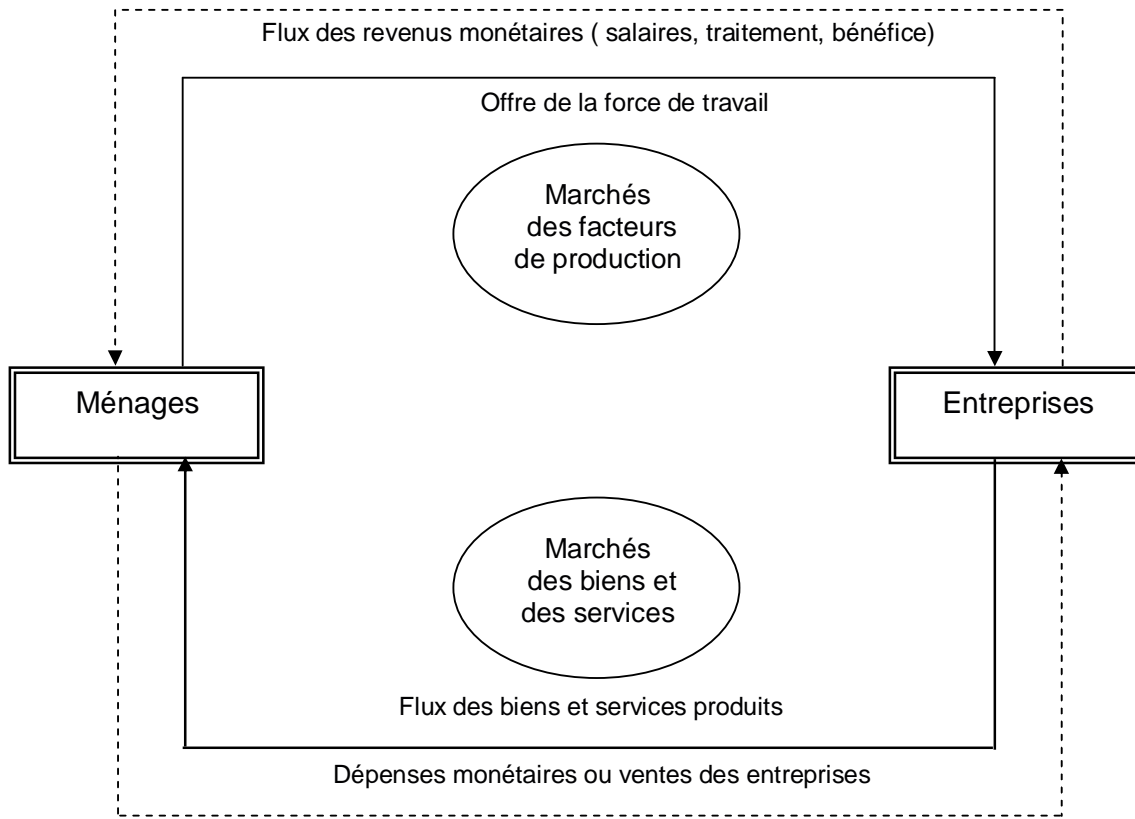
Flux des revenus monétaires ( salaires, traitement, bénéfice)

Offre de la force de travail

Marchés des facteurs de production

Ménages

Entreprises

Marchés des biens et des services

Flux des biens et services produits

Dépenses monétaires ou ventes des entreprises